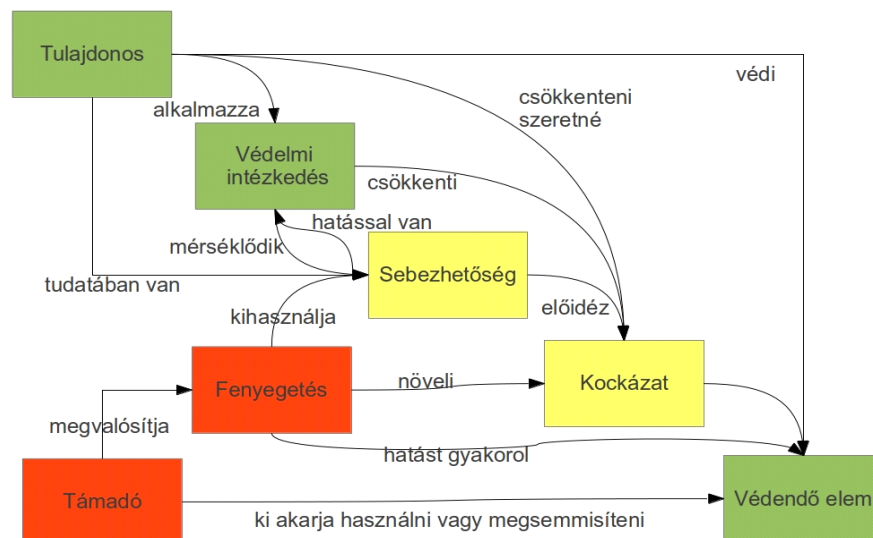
Tulajdonos

védi

alkalmazza

csökkenteni szeretné

Védelmi intézkedés

csökkenti

hatással van

mérséklődik

tudatában van

Sebezhetőség

előidéz

kihasználja

Fenyegetés

növeli

Kockázat

megvalósítja

hatást gyakorol

Támadó

Védendő elem

ki akarja használni vagy megsemmisíteni